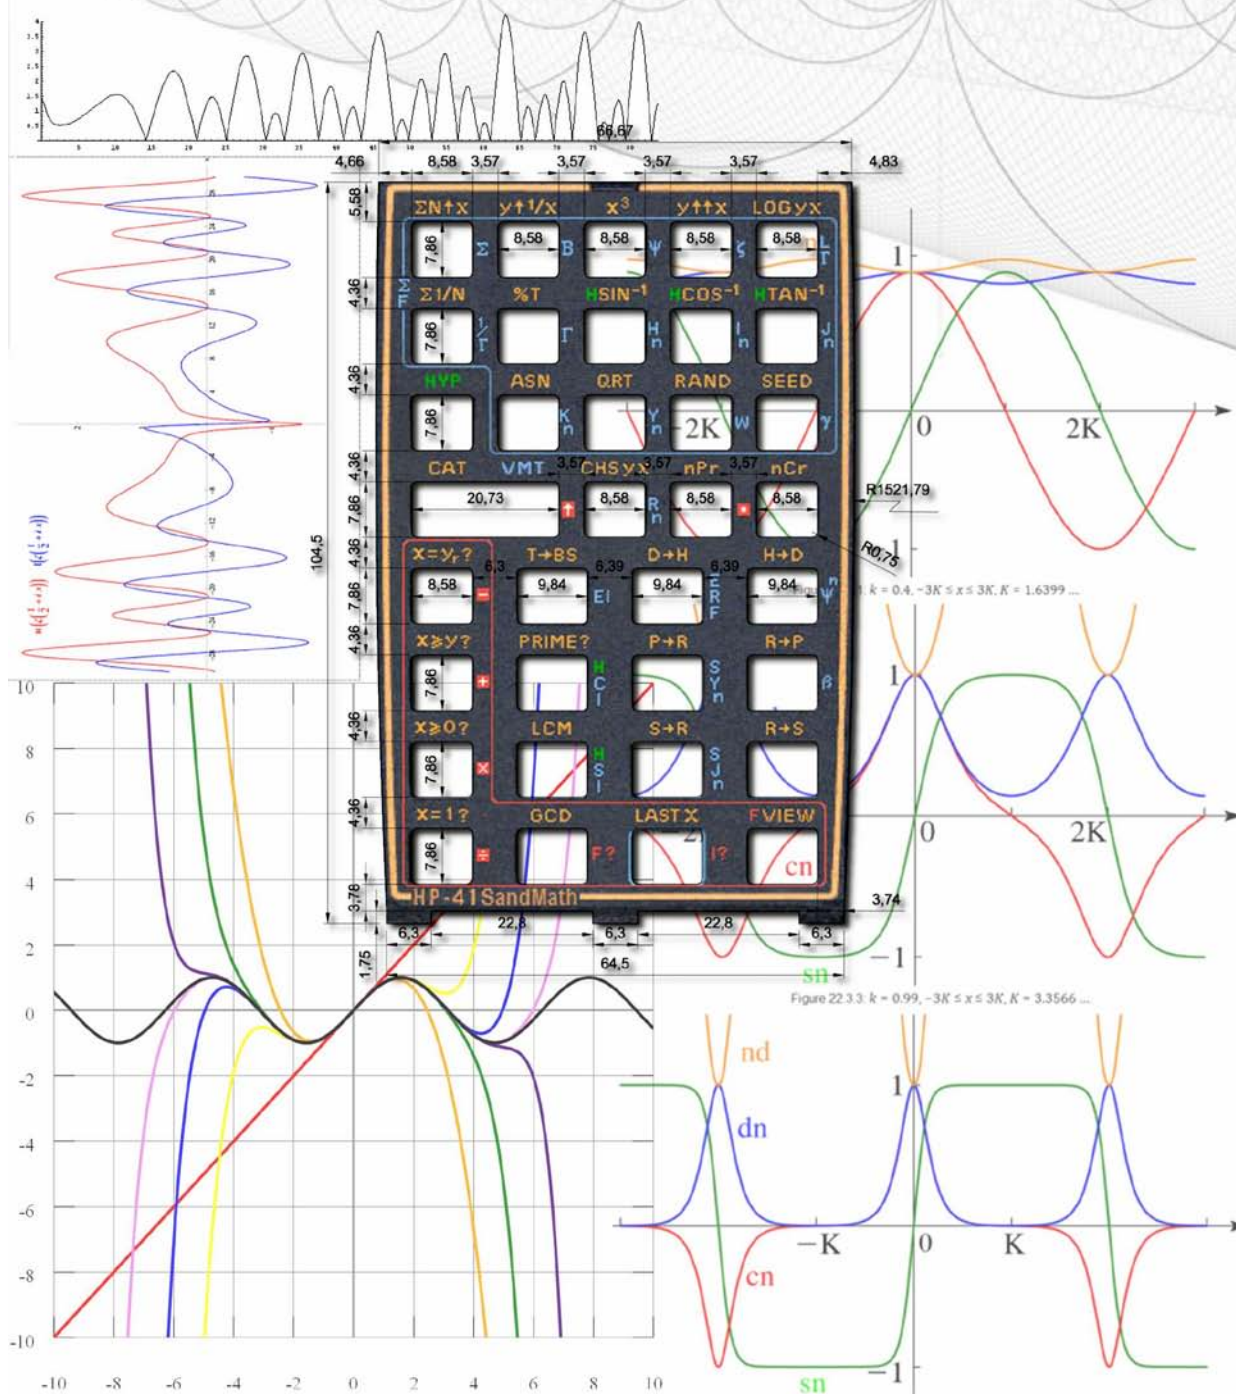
66,67
4,66 8,58 3,57 3,57 3,57 3,57 4,83
5,58
ΣN↑x y↑1/x $x^3$ y↑↑x LOGyx
7,86 Σ 8,58 B 8,58 ψ 8,58 ζ 8,58 L Γ
4,36
Σ1/N %T HSIN$^{-1}$ HCOS$^{-1}$ HTAN$^{-1}$
7,86 $\frac{1}{\Gamma}$ Γ Hn In Jn
4,36
HYP ASN QRT RAND SEED
7,86 Kn Yn W γ
4,36
CAT VMT 3,57 CHSyx 3,57 nPr 3,57 nCr
7,86 20,73 8,58 Rn 8,58 8,58
R1521,79
R0,75
104,5
4,36
x=yr? T→BS D→H H→D
7,86 8,58 6,3 9,84 6,39 9,84 6,39 9,84
Ei ERF $\psi^n$
4,36
x≥y? PRIME? P→R R→P
7,86 HCI SYn β
4,36
x≥0? LCM S→R R→S
7,86 HSI SJn
4,36
x=1? GCD LASTX FVIEW
7,86 F? I?
3,78
HP-41SandMath
3,74
6,3 22,8 6,3 22,8 6,3
1,75
64,5
1
0
2K
−2K
−1
k = 0.4, −3K ≤ x ≤ 3K, K = 1.6399 ...
cn
sn
Figure 22.3.3: k = 0.99, −3K ≤ x ≤ 3K, K = 3.3566 ...
nd
dn
cn
sn
−K
K
10
8
6
4
2
0
-2
-4
-6
-8
-10
-10 -8 -6 -4 -2 0 2 4 6 8 10